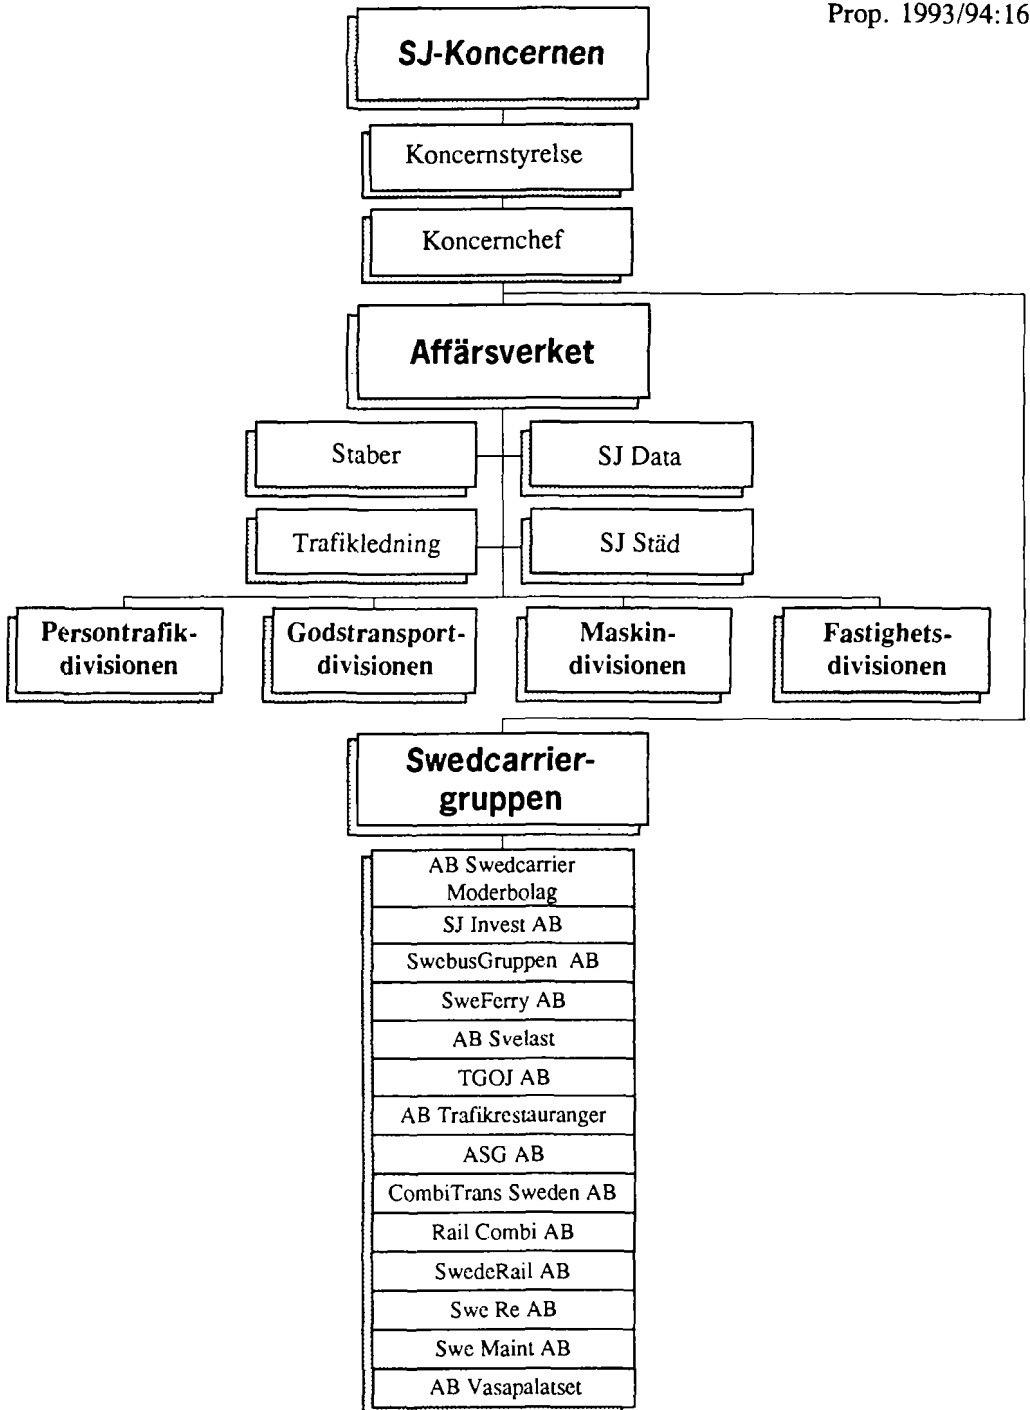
Prop. 1993/94:16

SJ-Koncernen

Koncernstyrelse

Koncernchef

Affärsverket

Staber

SJ Data

Trafikledning

SJ Städ

Persontrafikdivisionen

Godstransportdivisionen

Maskindivisionen

Fastighetsdivisionen

Swedcarriergruppen

AB Swedcarrier Moderbolag

SJ Invest AB

SwebusGruppen AB

SweFerry AB

AB Svelast

TGOJ AB

AB Trafikrestauranger

ASG AB

CombiTrans Sweden AB

Rail Combi AB

SwedeRail AB

Swe Re AB

Swe Maint AB

AB Vasapalatset